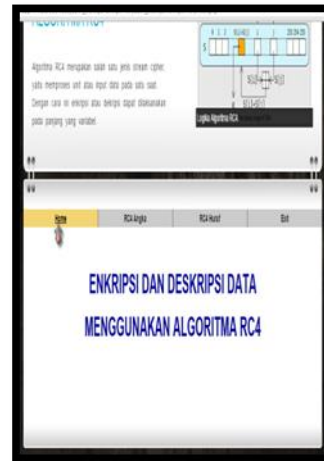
Algoritma RC4 merupakan salah satu jenis stream cipher, yaitu memproses unit atau input data pada satu saat. Dengan cara ini enkripsi atau dekripsi dapat dilaksanakan pada panjang yang variabel.

S

S[i]+S[j]

Logika Algoritma RC4

| Home | RC4 Angka | RC4 Huruf | Exit |
|---|---|---|---|

ENKRIPSI DAN DESKRIPSI DATA MENGGUNAKAN ALGORITMA RC4